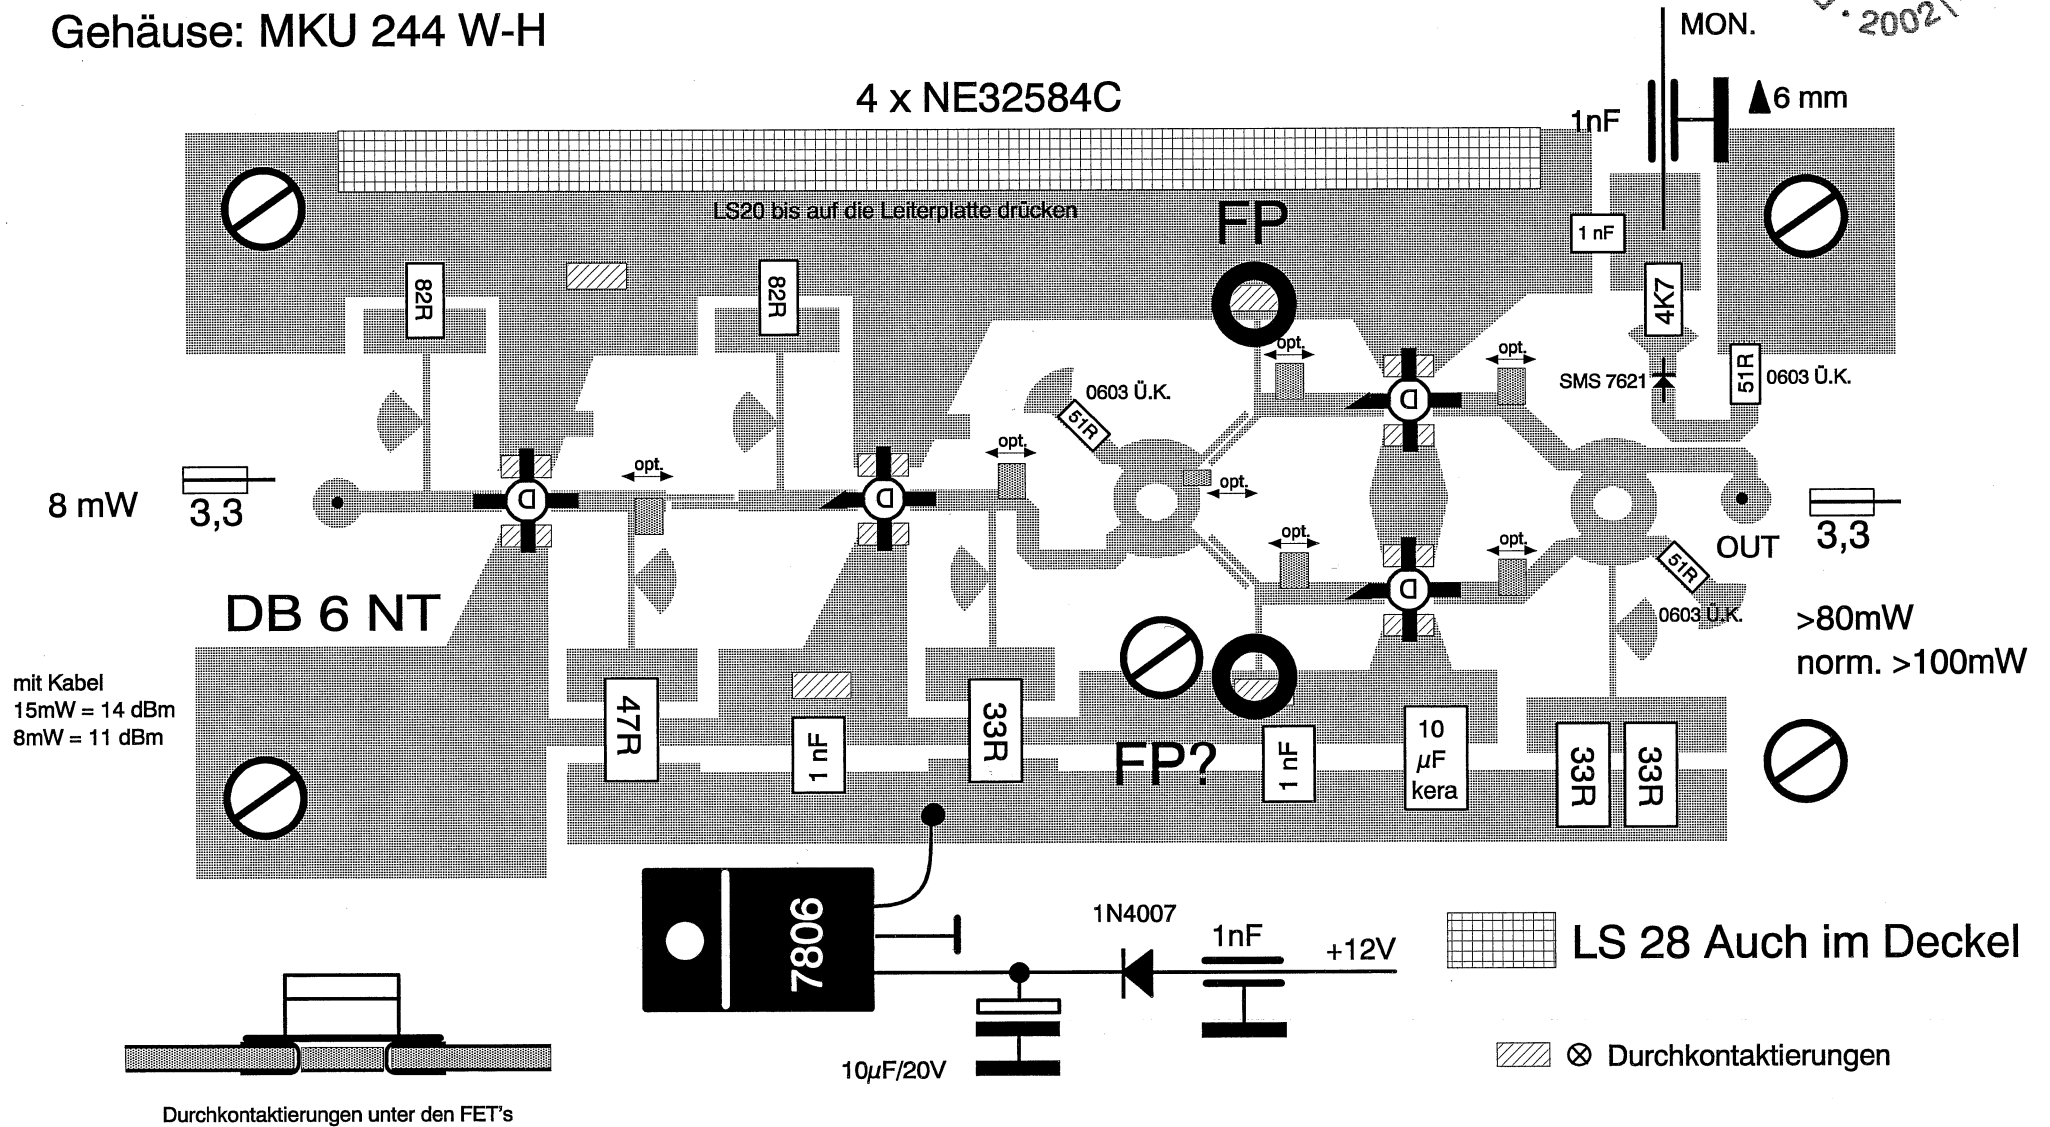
Gehäuse: MKU 244 W-H

MON.

·2002

4 x NE32584C

1nF

▲6 mm

LS20 bis auf die Leiterplatte drücken

FP

1 nF

82R

82R

4K7

opt.

opt.

SMS 7621

51R

0603 Ü.K.

0603 Ü.K.

51R

opt.

opt.

8 mW

3,3

opt.

opt.

opt.

OUT

3,3

51R

DB 6 NT

0603 Ü.K.

>80mW
norm. >100mW

mit Kabel
15mW = 14 dBm
8mW = 11 dBm

47R

1 nF

33R

FP?

1 nF

10
$\mu$F
kera

33R

33R

7806

1N4007

1nF

+12V

LS 28 Auch im Deckel

10$\mu$F/20V

⊗ Durchkontaktierungen

Durchkontaktierungen unter den FET's